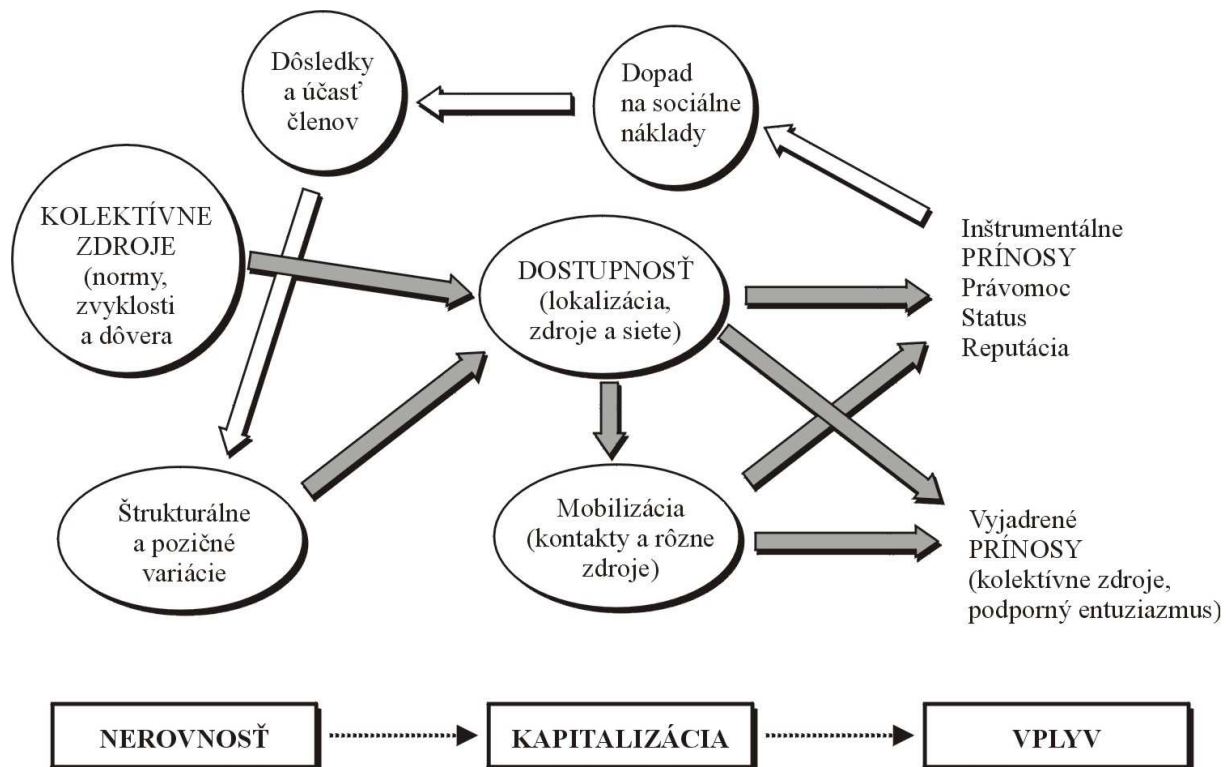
Dôsledky a účasť členov

Dopad na sociálne náklady

KOLEKTÍVNE ZDROJE (normy, zvyklosti a dôvera

DOSTUPNOSŤ (lokalizácia, zdroje a siete)

Inštrumentálne PRÍNOSY Právomoc Status Reputácia

Štrukturálne a pozičné variácie

Mobilizácia (kontakty a rôzne zdroje)

Vyjadrené PRÍNOSY (kolektívne zdroje, podporný entuziazmus)

NEROVNOSŤ

KAPITALIZÁCIA

VPLYV